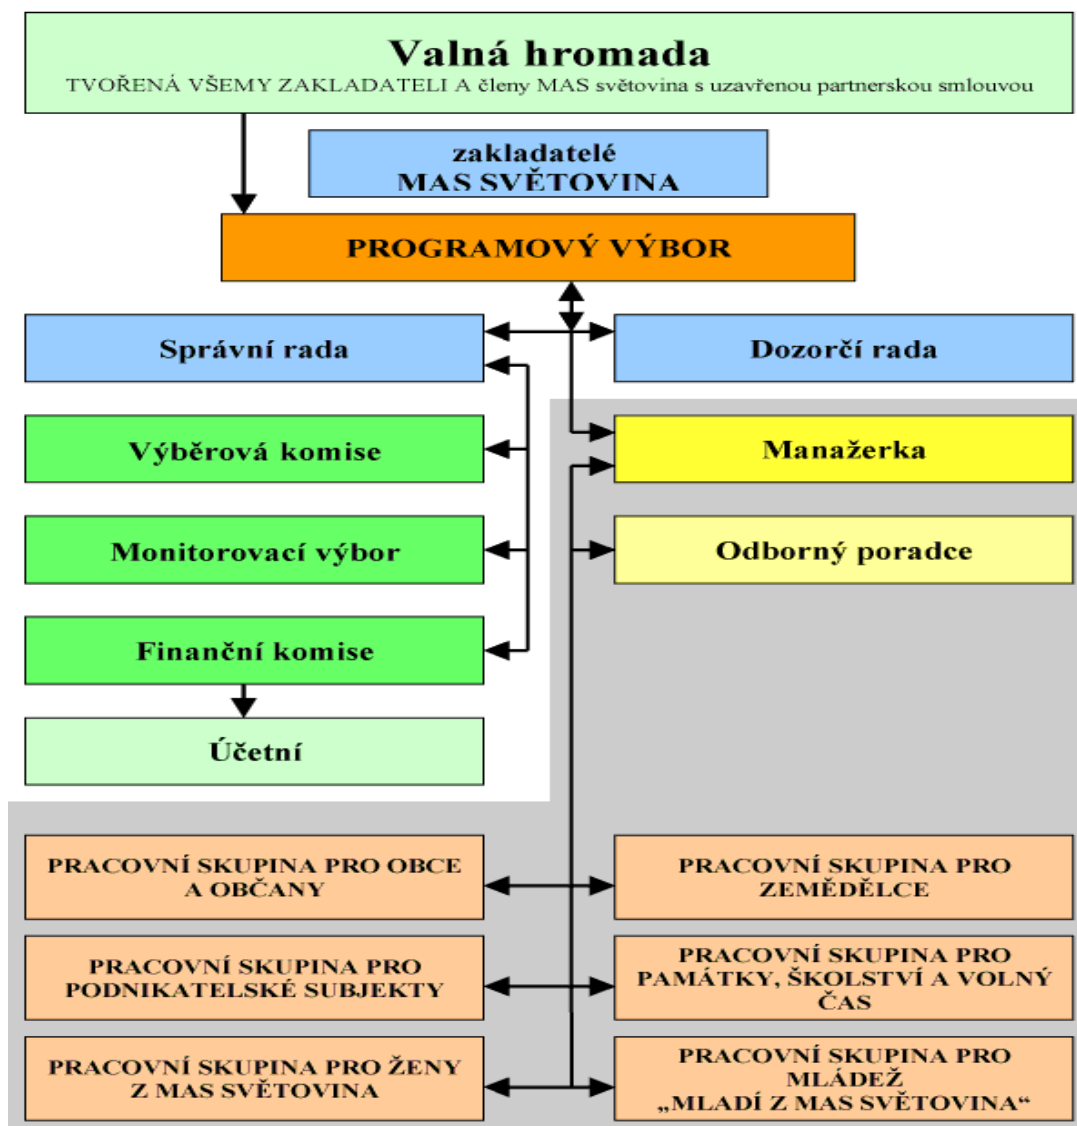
Valná hromada
TVOŘENÁ VŠEMY ZAKLADATELI A členy MAS světovina s uzavřenou partnerskou smlouvou

zakladatelé
MAS SVĚTOVINA

PROGRAMOVÝ VÝBOR

Správní rada

Dozorčí rada

Výběrová komise

Manažerka

Monitorovací výbor

Odborný poradce

Finanční komise

Účetní

PRACOVNÍ SKUPINA PRO OBCE A OBČANY

PRACOVNÍ SKUPINA PRO ZEMĚDĚLCE

PRACOVNÍ SKUPINA PRO PODNIKATELSKÉ SUBJEKTY

PRACOVNÍ SKUPINA PRO PAMÁTKY, ŠKOLSTVÍ A VOLNÝ ČAS

PRACOVNÍ SKUPINA PRO ŽENY Z MAS SVĚTOVINA

PRACOVNÍ SKUPINA PRO MLÁDEŽ „MLADÍ Z MAS SVĚTOVINA“